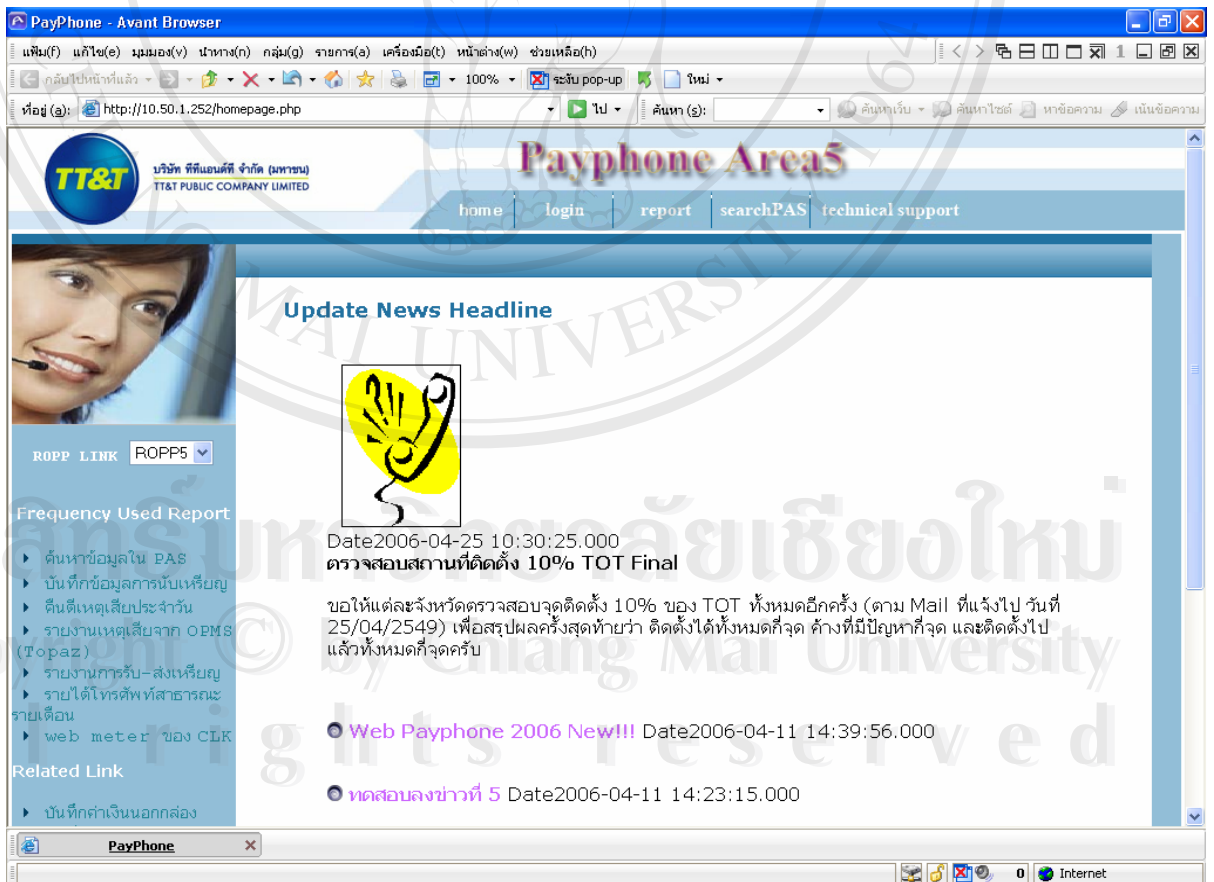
PayPhone - Avant Browser

แฟ้ม(f) แก้ไข(e) มุมมอง(v) นำทาง(n) กลุ่ม(g) รายการ(a) เครื่องมือ(t) หน้าต่าง(w) ช่วยเหลือ(h)

กลับไปหน้าที่แล้ว 100% ระงับ pop-up ใหม่

ที่อยู่ (a): http://10.50.1.252/homepage.php ไป ค้นหา (s): ค้นหาเว็บ ค้นหาไซต์ หาข้อความ เน้นข้อความ

TT&T บริษัท ทีทีแอนด์ที จำกัด (มหาชน) TT&T PUBLIC COMPANY LIMITED

Payphone Area5

home login report searchPAS technical support

ROPP LINK ROPP5

Frequency Used Report
ค้นหาข้อมูลใน PAS
บันทึกข้อมูลการนับเหรียญ
คืนดีเหตุเสียประจำวัน
รายงานเหตุเสียจาก OPMS (Topaz)
รายงานการรับ-ส่งเหรียญ
รายได้โทรศัพท์สาธารณะ รายเดือน
web meter ของ CLK

Related Link
บันทึกค่าเงินนอกกล่อง

Update News Headline

Date2006-04-25 10:30:25.000
ตรวจสอบสถานที่ติดตั้ง 10% TOT Final

ขอให้แต่ละจังหวัดตรวจสอบจุดติดตั้ง 10% ของ TOT ทั้งหมดอีกครั้ง (ตาม Mail ที่แจ้งไป วันที่ 25/04/2549) เพื่อสรุปผลครั้งสุดท้ายว่า ติดตั้งได้ทั้งหมดกี่จุด ค้างที่มีปัญหากี่จุด และติดตั้งไปแล้วทั้งหมดกี่จุดครับ

Web Payphone 2006 New!!! Date2006-04-11 14:39:56.000

ทดสอบลงข่าวที่ 5 Date2006-04-11 14:23:15.000

PayPhone

0 Internet

ลิขสิทธิ์มหาวิทยาลัยเชียงใหม่
Copyright © by Chiang Mai University
All rights reserved